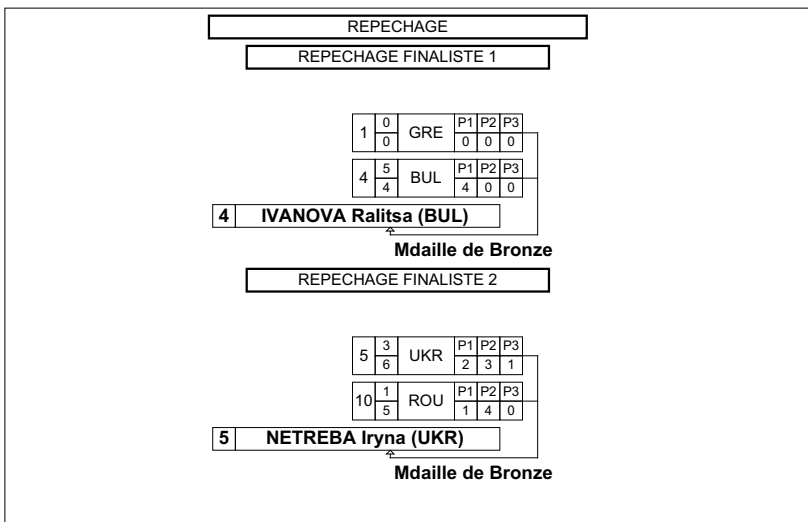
REPECHAGE

REPECHAGE FINALISTE 1

| | | | P1 | P2 | P3 |
|---|---|---|---|---|---|
| 1 | $\frac{0}{0}$ | GRE | 0 | 0 | 0 |
| 4 | $\frac{5}{4}$ | BUL | 4 | 0 | 0 |

4 IVANOVA Ralitsa (BUL)

Mdaille de Bronze

REPECHAGE FINALISTE 2

| | | | P1 | P2 | P3 |
|---|---|---|---|---|---|
| 5 | $\frac{3}{6}$ | UKR | 2 | 3 | 1 |
| 10 | $\frac{1}{5}$ | ROU | 1 | 4 | 0 |

5 NETREBA Iryna (UKR)

Mdaille de Bronze